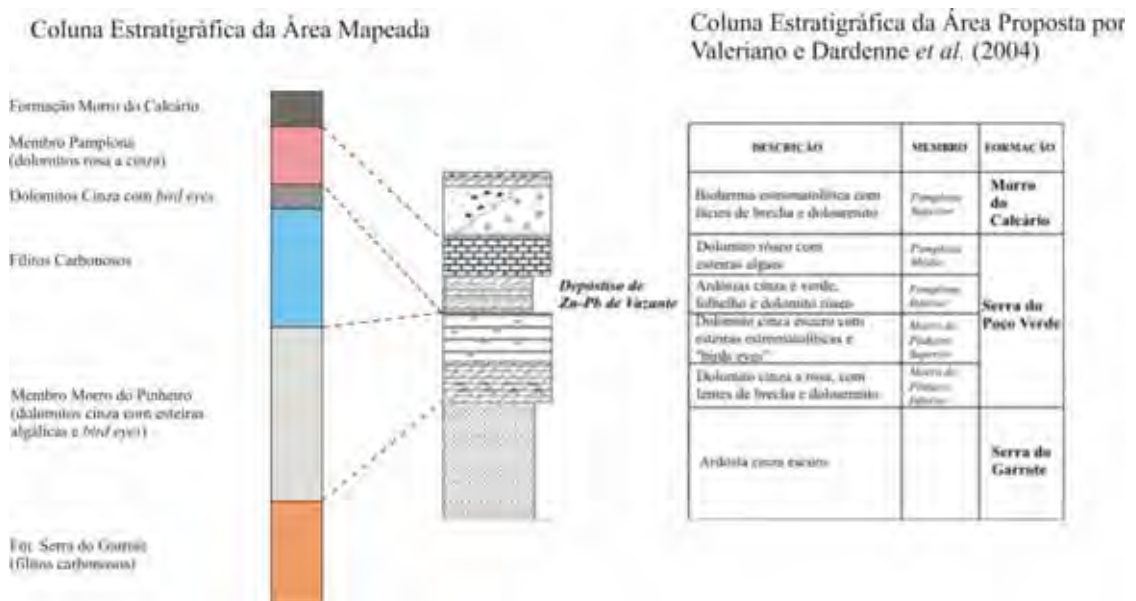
Coluna Estratigráfica da Área Mapeada

Formação Morro do Calcário

Membro Pamplona (dolomitos rosa a cinza)

Dolomitos Cinza com *bird eyes*

Filitos Carbonosos

Membro Morro do Pinheiro (dolomitos cinza com esteiras algálicas e *bird eyes*)

Fm. Serra do Garrote (filitos carbonosos)

Depósito de Zn-Pb de Vazante

Coluna Estratigráfica da Área Proposta por Valeriano e Dardenne *et al.* (2004)

| DESCRIÇÃO | MEMBRO | FORMAÇÃO |
|---|---|---|
| Biohermа estromatolítica com fácies de brecha e dolarenito | Pamplona Superior | Morro do Calcário |
| Dolomito róseo com esteiras algais | Pamplona Médio | Serra do Poço Verde |
| Ardósias cinza e verde, folhelho e dolomito róseo | Pamplona Inferior | |
| Dolomito cinza escuro com esteiras estromatolíticas e "birds eyes" | Morro do Pinheiro Superior | |
| Dolomito cinza a rosa, com lentes de brecha e dolarenito | Morro do Pinheiro Inferior | |
| Ardósia cinza escuro | | Serra do Garrote |